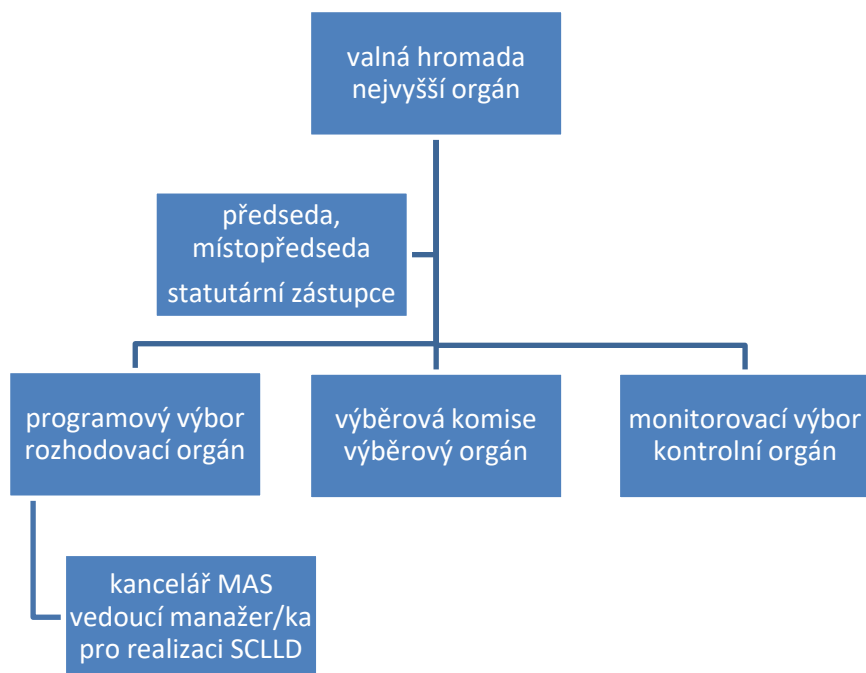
valná hromada
nejvyšší orgán

předseda,
místopředseda
statutární zástupce

programový výbor
rozhodovací orgán

výběrová komise
výběrový orgán

monitorovací výbor
kontrolní orgán

kancelář MAS
vedoucí manažer/ka
pro realizaci SCLLD